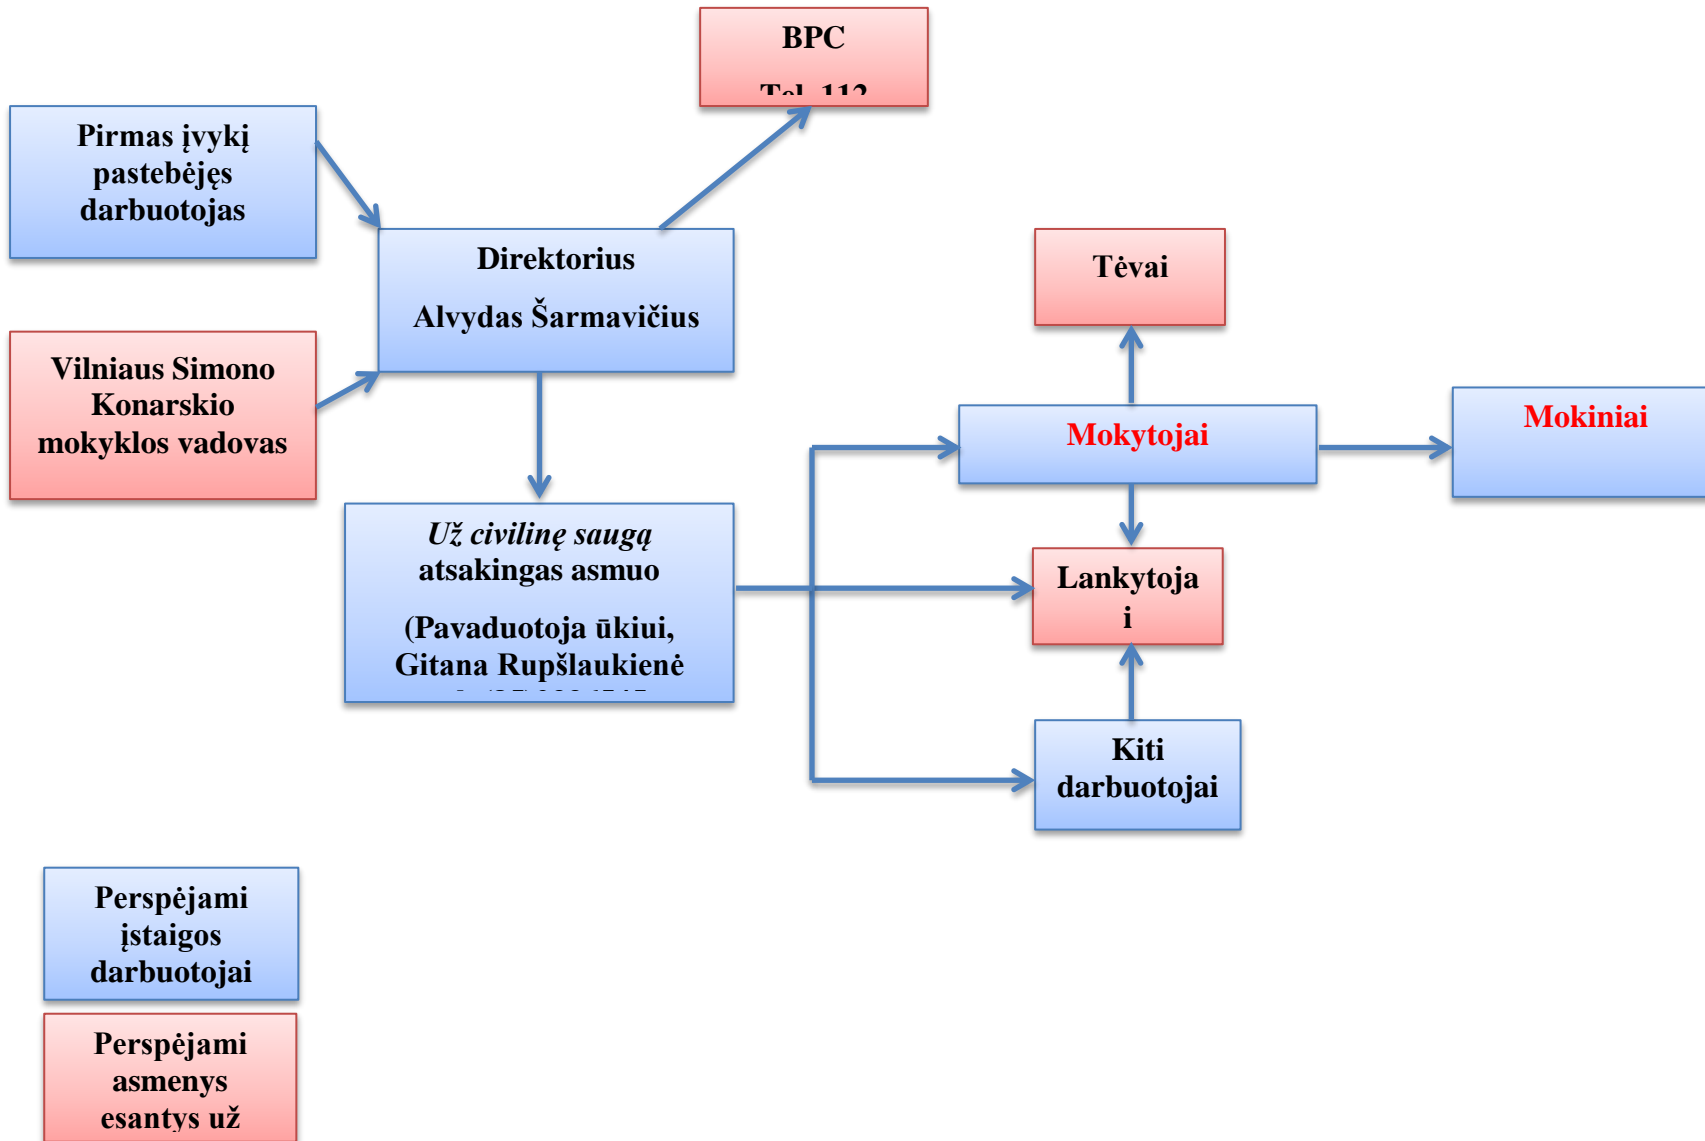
BPC

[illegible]

Pirmas įvykį pastebėjęs darbuotojas

Direktorius

Alvydas Šarmavičius

Vilniaus Simono Konarskio mokyklos vadovas

Tėvai

Mokytojai

Mokiniai

Už civilinę saugą atsakingas asmuo

(Pavaduotoja ūkiui, Gitana Rupšlaukienė

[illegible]

Lankytojai

Kiti darbuotojai

Perspėjami įstaigos darbuotojai

Perspėjami asmenys esantys už